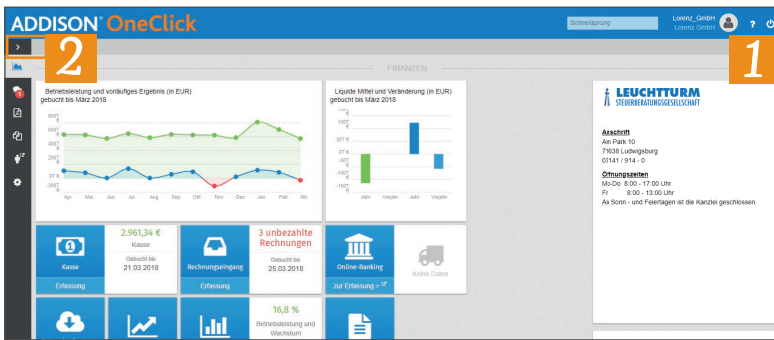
ADDISON OneClick

Schnellsprung

Lorenz_GmbH
Lorenz GmbH

?

2

1

FINANZEN

Betriebsleistung und vorläufiges Ergebnis (in EUR)
gebucht bis März 2018

800T €
600T €
400T €
200T €
0T €
-200T €

Apr Mai Jun Jul Aug Sep Okt Nov Dez Jan Feb Mrz

Liquide Mittel und Veränderung (in EUR)
gebucht bis März 2018

150T €
100T €
50T €
0T €
-50T €
-100T €
-150T €

Jahr Vorjahr Jahr Vorjahr

LEUCHTTURM
STEUERBERATUNGSGESELLSCHAFT

Anschrift
Am Park 10
71638 Ludwigsburg
01141 / 914 - 0

Öffnungszeiten
Mo-Do 8:00 - 17:00 Uhr
Fr 8:00 - 13:00 Uhr
An Sonn - und Feiertagen ist die Kanzlei geschlossen.

Kasse
Erfassung

2.961,34 €
Kasse
Gebucht bis
21.03.2018

Rechnungseingang
Erfassung

3 unbezahlte Rechnungen
Gebucht bis
25.03.2018

Online-Banking
zur Erfassung >

Keine Daten

16,8 %
Betriebsleistung und Wachstum